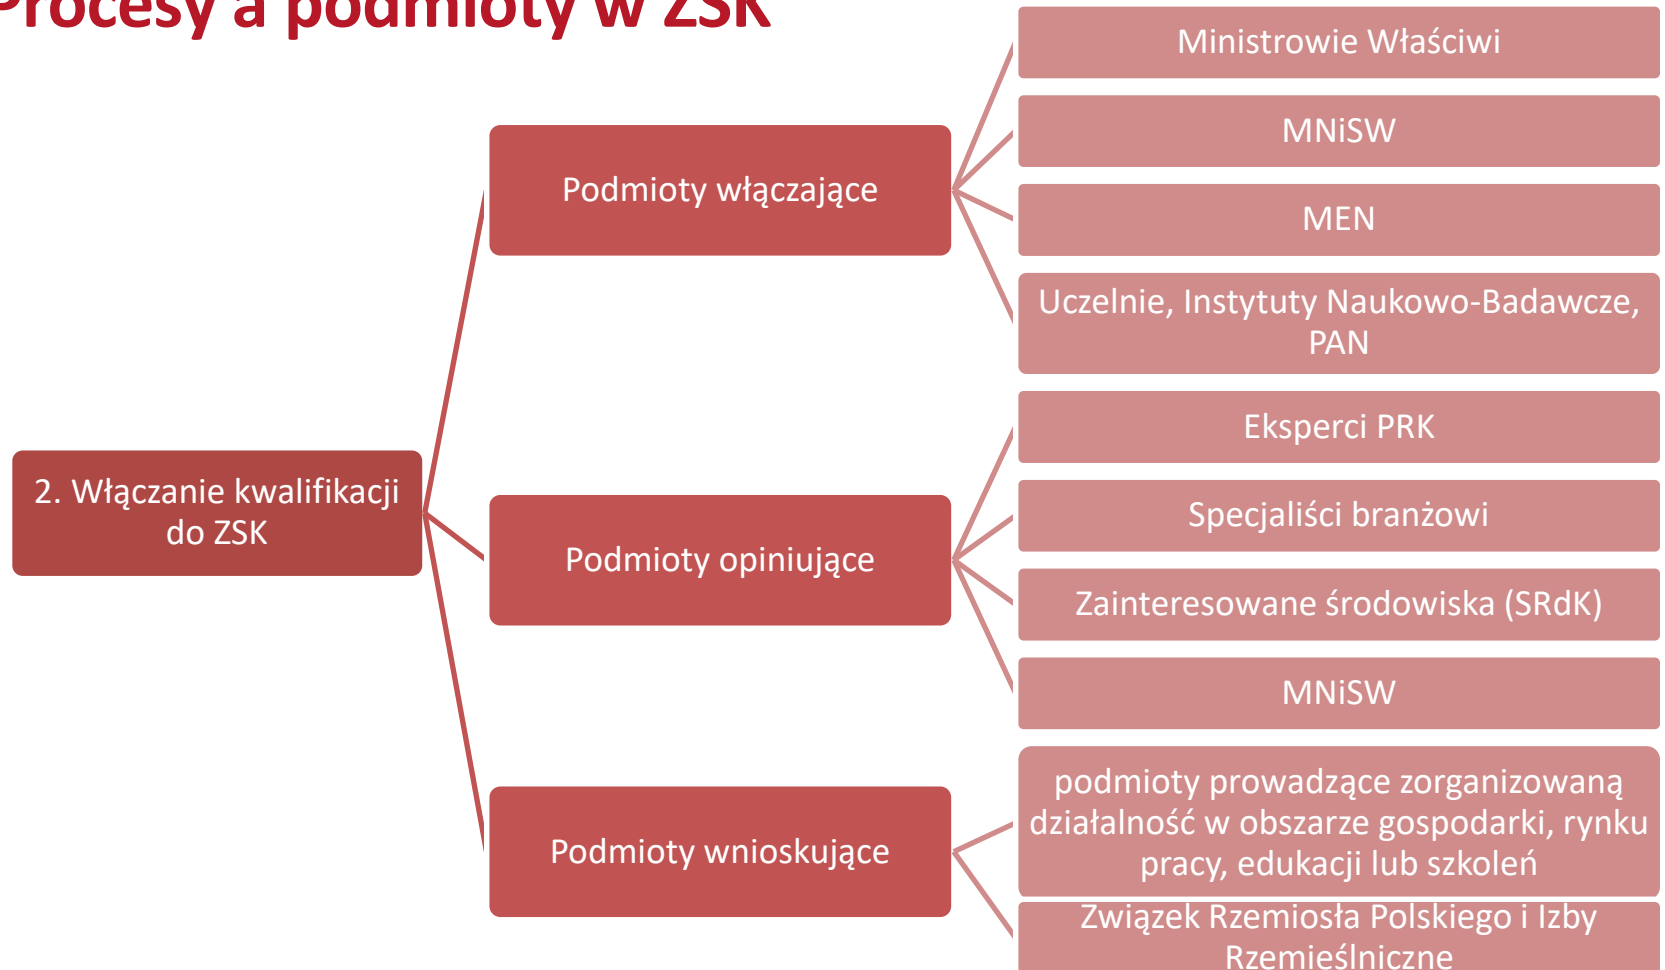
Procesy a podmioty w ZSK

2. Włączanie kwalifikacji do ZSK

Podmioty włączające

Ministrowie Właściwi

MNiSW

MEN

Uczelnie, Instytuty Naukowo-Badawcze, PAN

Podmioty opiniujące

Eksperci PRK

Specjaliści branżowi

Zainteresowane środowiska (SRdK)

MNiSW

Podmioty wnioskujące

podmioty prowadzące zorganizowaną działalność w obszarze gospodarki, rynku pracy, edukacji lub szkoleń

Związek Rzemiosła Polskiego i Izby Rzemieślniczne